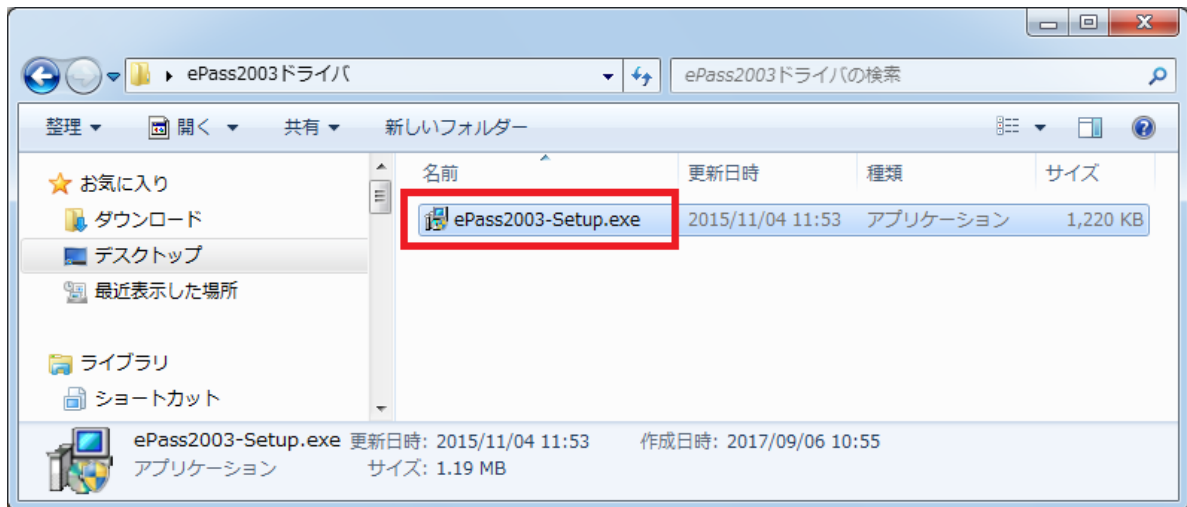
ePass2003ドライバ

ePass2003ドライバの検索

整理 ▼ 開く ▼ 共有 ▼ 新しいフォルダー

お気に入り
ダウンロード
デスクトップ
最近表示した場所

ライブラリ
ショートカット

| 名前 | 更新日時 | 種類 | サイズ |
|---|---|---|---|
| ePass2003-Setup.exe | 2015/11/04 11:53 | アプリケーション | 1,220 KB |

ePass2003-Setup.exe 更新日時: 2015/11/04 11:53 作成日時: 2017/09/06 10:55
アプリケーション サイズ: 1.19 MB